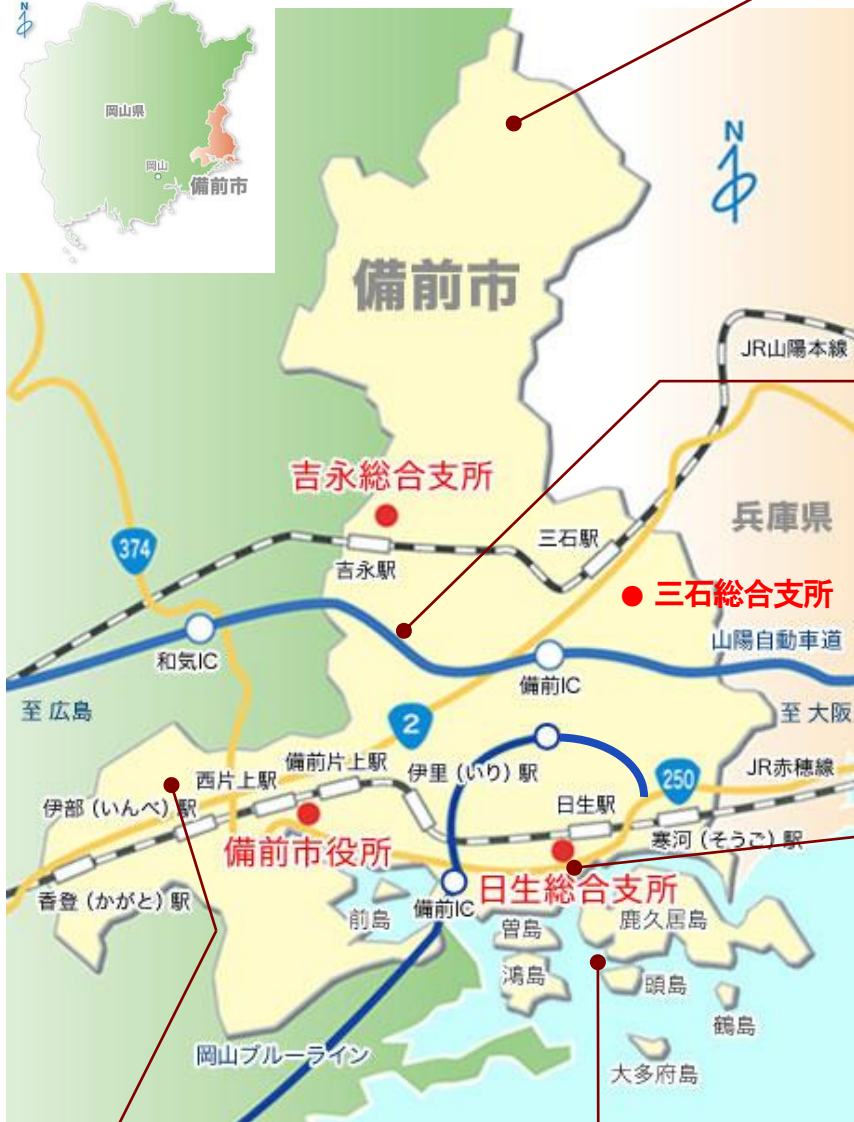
N
岡山県
岡山
備前市
N
備前市
JR山陽本線
吉永総合支所
兵庫県
三石駅
374
吉永駅
三石総合支所
山陽自動車道
和気IC
備前IC
至 広島
2
至 大阪
備前片上駅
西片上駅
伊里（いり）駅
250
JR赤穂線
伊部（いんべ）駅
日生駅
寒河（そうご）駅
備前市役所
香登（かがと）駅
備前IC
日生総合支所
前島
曽島
鹿久居島
鴻島
頭島
鶴島
岡山ブルーライン
大多府島